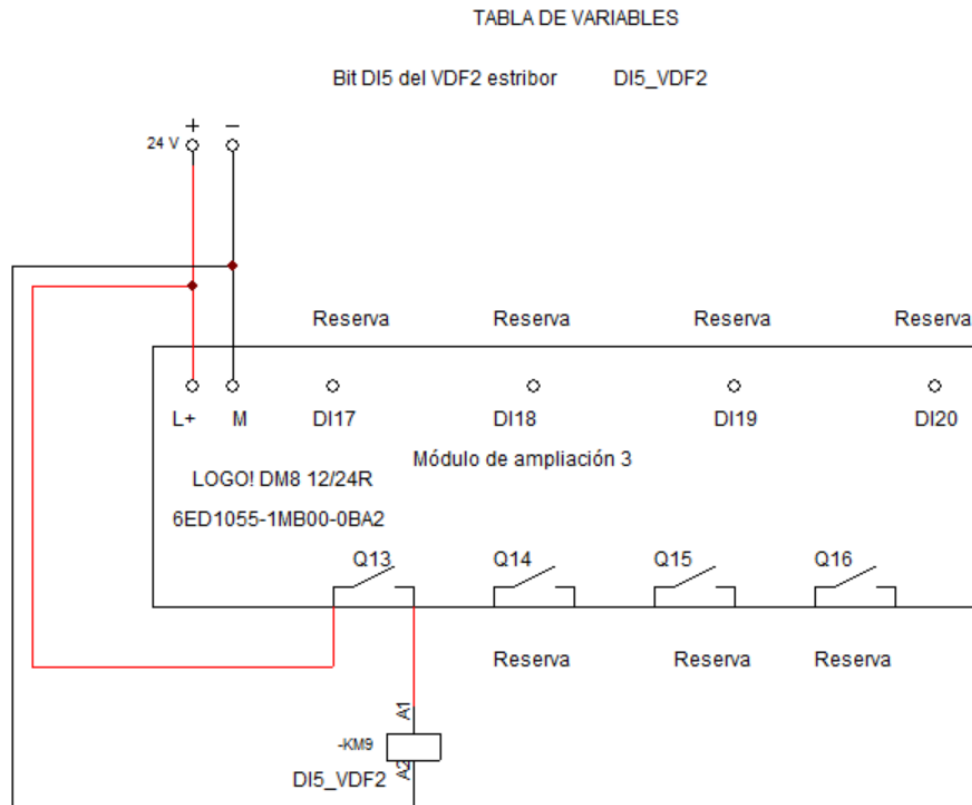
TABLA DE VARIABLES

Bit DI5 del VDF2 estribor DI5_VDF2

+ −

24 V

Reserva Reserva Reserva Reserva

L+ M DI17 DI18 DI19 DI20

Módulo de ampliación 3

LOGO! DM8 12/24R

6ED1055-1MB00-0BA2

Q13 Q14 Q15 Q16

Reserva Reserva Reserva

A1

-KM9

A2

DI5_VDF2